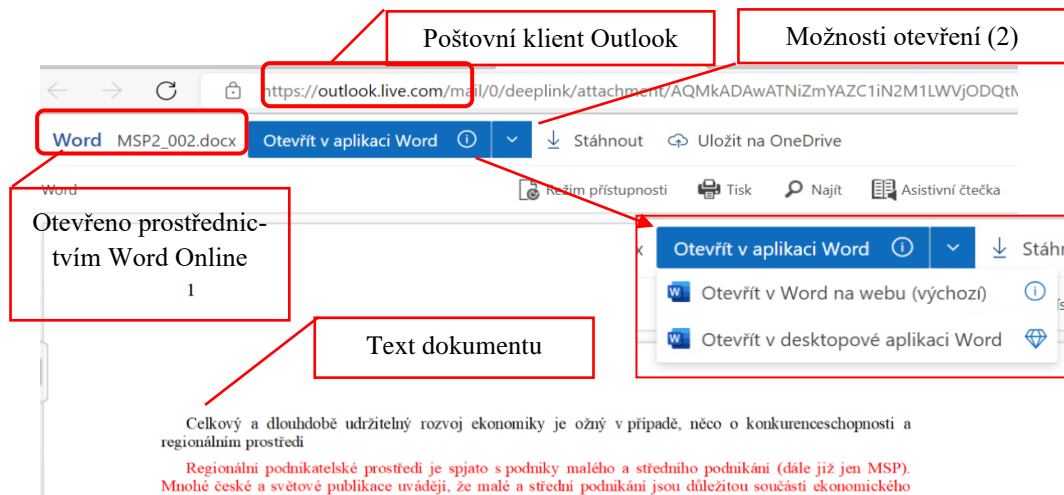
Poštovní klient Outlook

Možnosti otevření (2)

https://outlook.live.com/mail/0/deeplink/attachment/AQMkADAwATNiZmYAZC1iN2M1LWVjODQtN

Word MSP2_002.docx

Otevřít v aplikaci Word

Stáhnout

Uložit na OneDrive

Word

Režim přístupnosti

Tisk

Najít

Asistivní čtečka

Otevřeno prostřednictvím Word Online

1

Otevřít v aplikaci Word

Stáhn

Otevřít v Word na webu (výchozí)

Otevřít v desktopové aplikaci Word

Text dokumentu

Celkový a dlouhdobě udržitelný rozvoj ekonomiky je ožný v případě, něco o konkurenceschopnosti a regionálním prostředi

Regionální podnikatelské prostředí je spjato s podniky malého a středního podnikání (dále již jen MSP). Mnohé české a světové publikace uvádějí, že malé a střední podnikání jsou důležitou součástí ekonomického